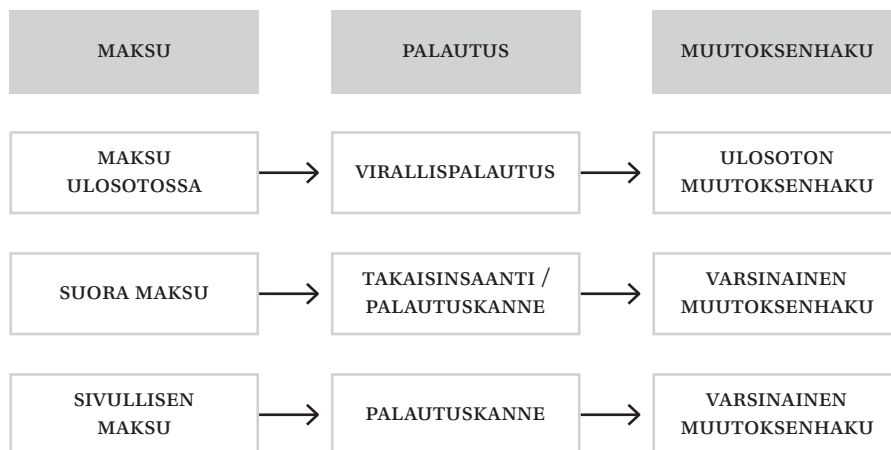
| MAKSU | PALAUTUS | MUUTOKSENHAKU |
|---|---|---|
| MAKSU ULOSOTOSSA | VIRALLISPALAUTUS | ULOSOTON MUUTOKSENHAKU |
| SUORA MAKSU | TAKAISINSAANTI / PALAUTUSKANNE | VARSINAINEN MUUTOKSENHAKU |
| SIVULLISEN MAKSU | PALAUTUSKANNE | VARSINAINEN MUUTOKSENHAKU |